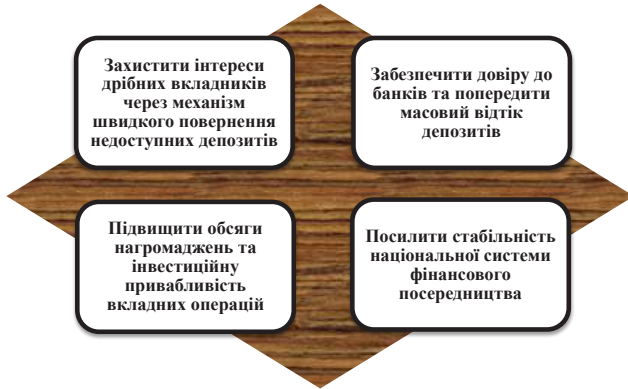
Захистити інтереси дрібних вкладників через механізм швидкого повернення недоступних депозитів

Забезпечити довіру до банків та попередити масовий відтік депозитів

Підвищити обсяги нагромаджень та інвестиційну привабливість вкладних операцій

Посилити стабільність національної системи фінансового посередництва